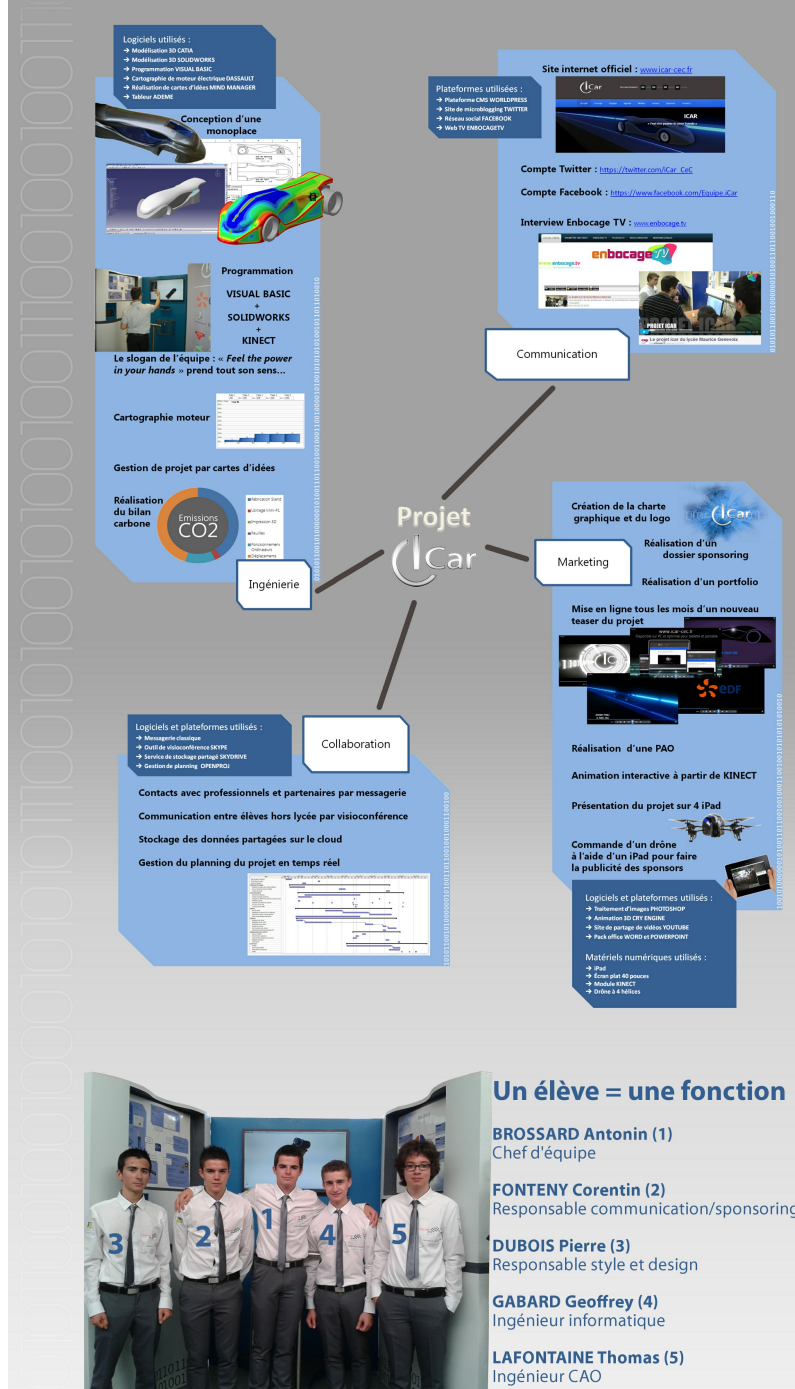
Logiciels utilisés :
→ Modélisation 3D CATIA
→ Modélisation 3D SOLIDWORKS
→ Programmation VISUAL BASIC
→ Cartographie de moteur électrique DASSAULT
→ Réalisation de cartes d'idées MIND MANAGER
→ Tableur ADEME

Conception d'une monoplace

Programmation

VISUAL BASIC
+
SOLIDWORKS
+
KINECT

Le slogan de l'équipe : « Feel the power in your hands » prend tout son sens…

Cartographie moteur

Gestion de projet par cartes d'idées

Réalisation du bilan carbone

Emissions CO2

Ingénierie

Plateformes utilisées :
→ Plateforme CMS WORDPRESS
→ Site de microblogging TWITTER
→ Réseau social FACEBOOK
→ Web TV ENBOCAGETV

Site internet officiel : www.icar-cec.fr

iCAR

Compte Twitter : https://twitter.com/iCar_CeC

Compte Facebook : https://www.facebook.com/Equipe.iCar

Interview Enbocage TV : www.enbocage.tv

enbocage tv

PROJET ICAR

Le projet icar du lycée Maurice Genevoix

Communication

Projet
iCar

Création de la charte graphique et du logo

Réalisation d'un dossier sponsoring

Réalisation d'un portfolio

Marketing

Mise en ligne tous les mois d'un nouveau teaser du projet

www.icar-cec.fr

EDF

Réalisation d'une PAO

Animation interactive à partir de KINECT

Présentation du projet sur 4 iPad

Commande d'un drône à l'aide d'un iPad pour faire la publicité des sponsors

Logiciels et plateformes utilisés :
→ Traitement d'images PHOTOSHOP
→ Animation 3D CRY ENGINE
→ Site de partage de vidéos YOUTUBE
→ Pack office WORD et POWERPOINT

Matériels numériques utilisés :
→ iPad
→ Écran plat 40 pouces
→ Module KINECT
→ Drône à 4 hélices

Logiciels et plateformes utilisés :
→ Messagerie classique
→ Outil de visioconférence SKYPE
→ Service de stockage partagé SKYDRIVE
→ Gestion de planning OPENPROJ

Collaboration

Contacts avec professionnels et partenaires par messagerie

Communication entre élèves hors lycée par visioconférence

Stockage des données partagées sur le cloud

Gestion du planning du projet en temps réel

3 2 1 4 5

Un élève = une fonction

BROSSARD Antonin (1)
Chef d'équipe

FONTENY Corentin (2)
Responsable communication/sponsoring

DUBOIS Pierre (3)
Responsable style et design

GABARD Geoffrey (4)
Ingénieur informatique

LAFONTAINE Thomas (5)
Ingénieur CAO